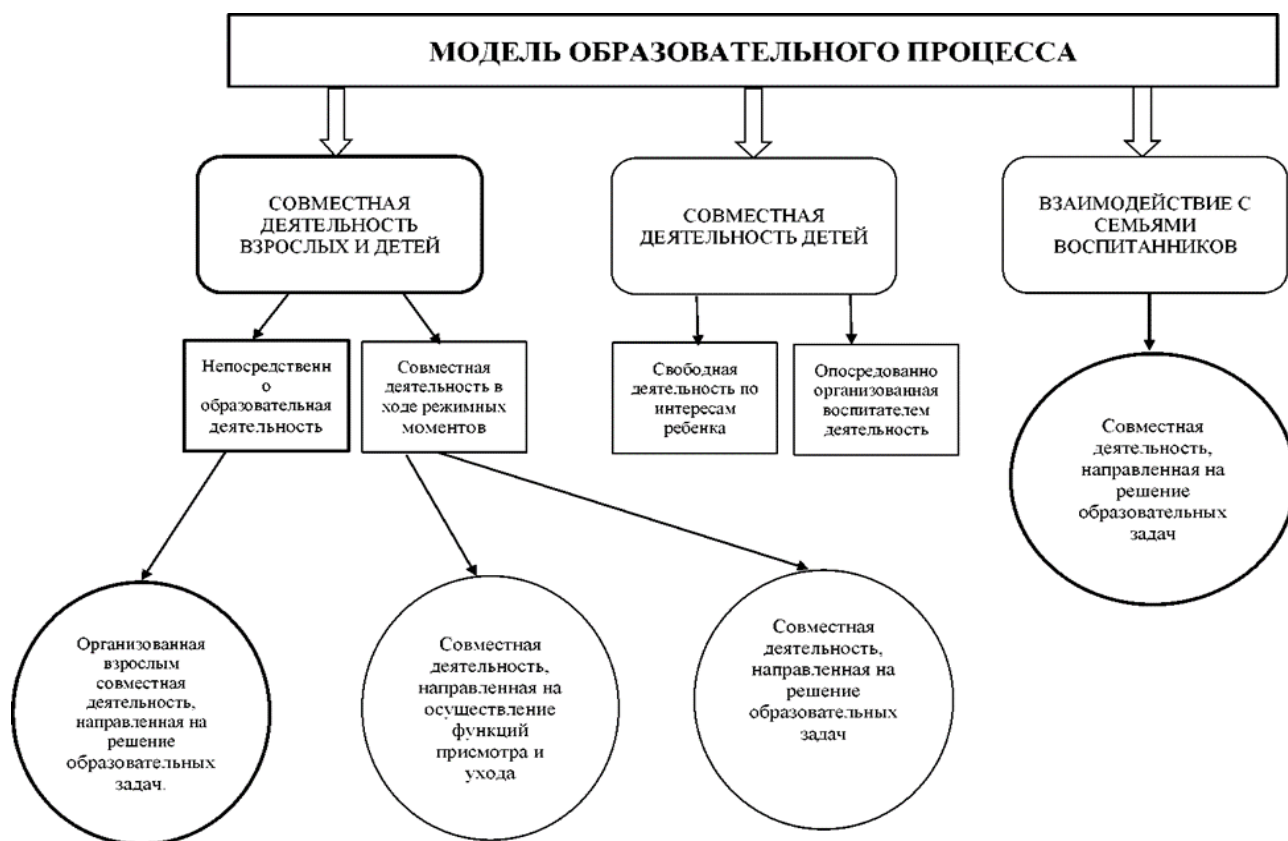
МОДЕЛЬ ОБРАЗОВАТЕЛЬНОГО ПРОЦЕССА

СОВМЕСТНАЯ ДЕЯТЕЛЬНОСТЬ ВЗРОСЛЫХ И ДЕТЕЙ

СОВМЕСТНАЯ ДЕЯТЕЛЬНОСТЬ ДЕТЕЙ

ВЗАИМОДЕЙСТВИЕ С СЕМЬЯМИ ВОСПИТАННИКОВ

Непосредственн о образовательная деятельность

Совместная деятельность в ходе режимных моментов

Свободная деятельность по интересам ребенка

Опосредованно организованная воспитателем деятельность

Совместная деятельность, направленная на решение образовательных задач

Организованная взрослым совместная деятельность, направленная на решение образовательных задач.

Совместная деятельность, направленная на осуществление функций присмотра и ухода

Совместная деятельность, направленная на решение образовательных задач